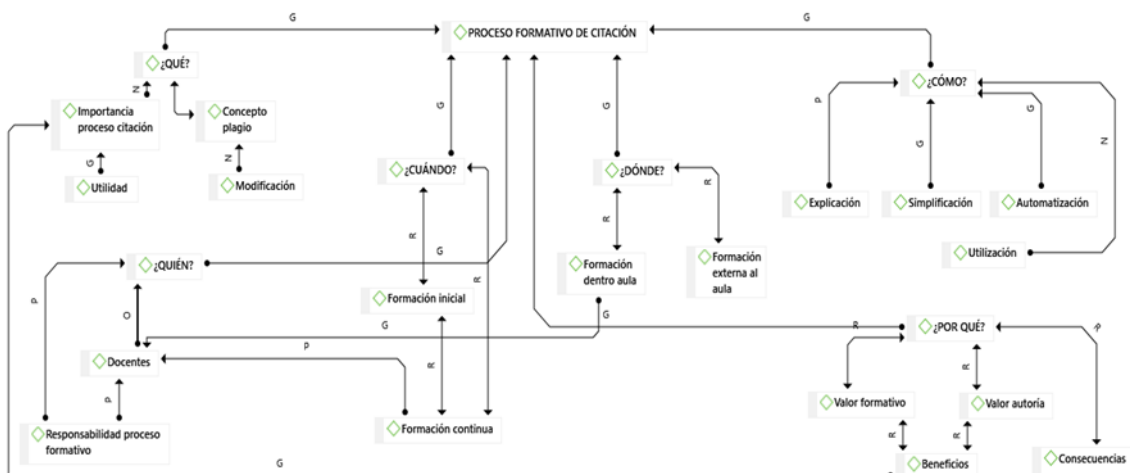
PROCESO FORMATIVO DE CITACIÓN

G

G

¿QUÉ?

N

Importancia proceso citación

Concepto plagio

G

N

Utilidad

Modificación

¿CÓMO?

P

G

N

G

Explicación

Simplificación

Automatización

Utilización

G

G

¿CUÁNDO?

¿DÓNDE?

R

R

R

G

R

¿QUIÉN?

Formación inicial

Formación dentro aula

Formación externa al aula

P

O

G

G

R

¿POR QUÉ?

P

P

Docentes

R

R

R

P

Valor formativo

Valor autoría

Formación continua

Responsabilidad proceso formativo

R

R

G

Beneficios

Consecuencias